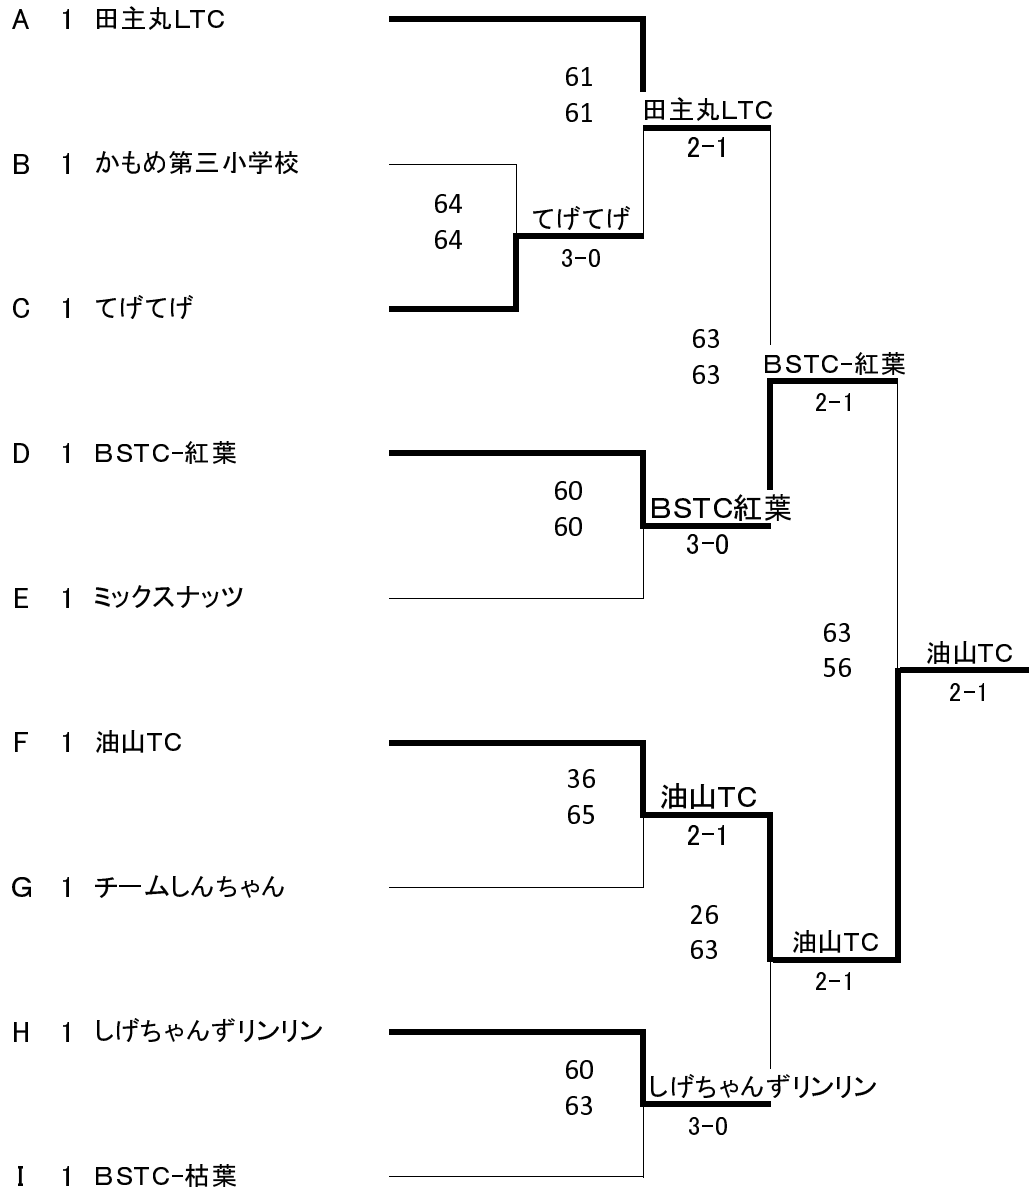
A 1 田主丸LTC

B 1 かもめ第三小学校

C 1 てげてげ

D 1 BSTC-紅葉

E 1 ミックスナッツ

F 1 油山TC

G 1 チームしんちゃん

H 1 しげちゃんずリンリン

I 1 BSTC-枯葉

61
61
田主丸LTC
2-1

64
64
てげてげ
3-0

63
63
BSTC-紅葉
2-1

60
60
BSTC紅葉
3-0

63
56
油山TC
2-1

36
65
油山TC
2-1

26
63
油山TC
2-1

60
63
しげちゃんずリンリン
3-0